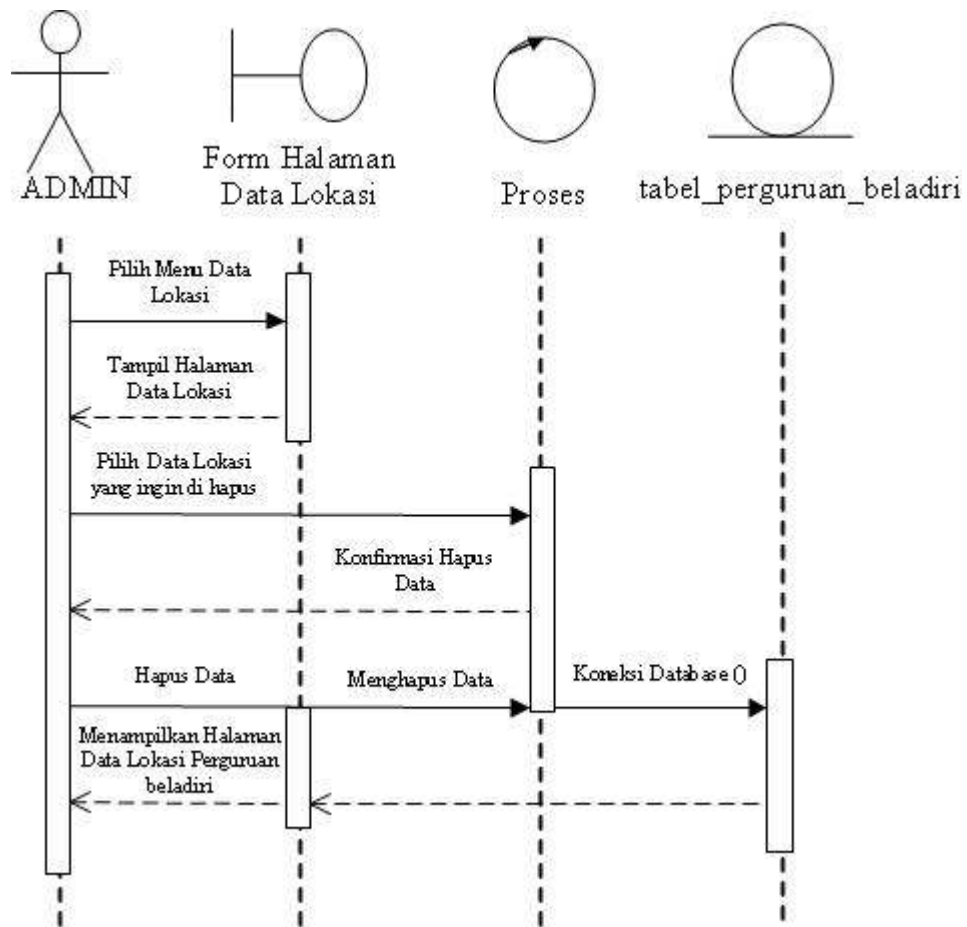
ADMIN

Form Halaman Data Lokasi

Proses

tabel_perguruan_beladiri

Pilih Menu Data Lokasi

Tampil Halaman Data Lokasi

Pilih Data Lokasi yang ingin di hapus

Konfirmasi Hapus Data

Hapus Data

Menghapus Data

Koneksi Database ()

Menampilkan Halaman Data Lokasi Perguruan beladiri